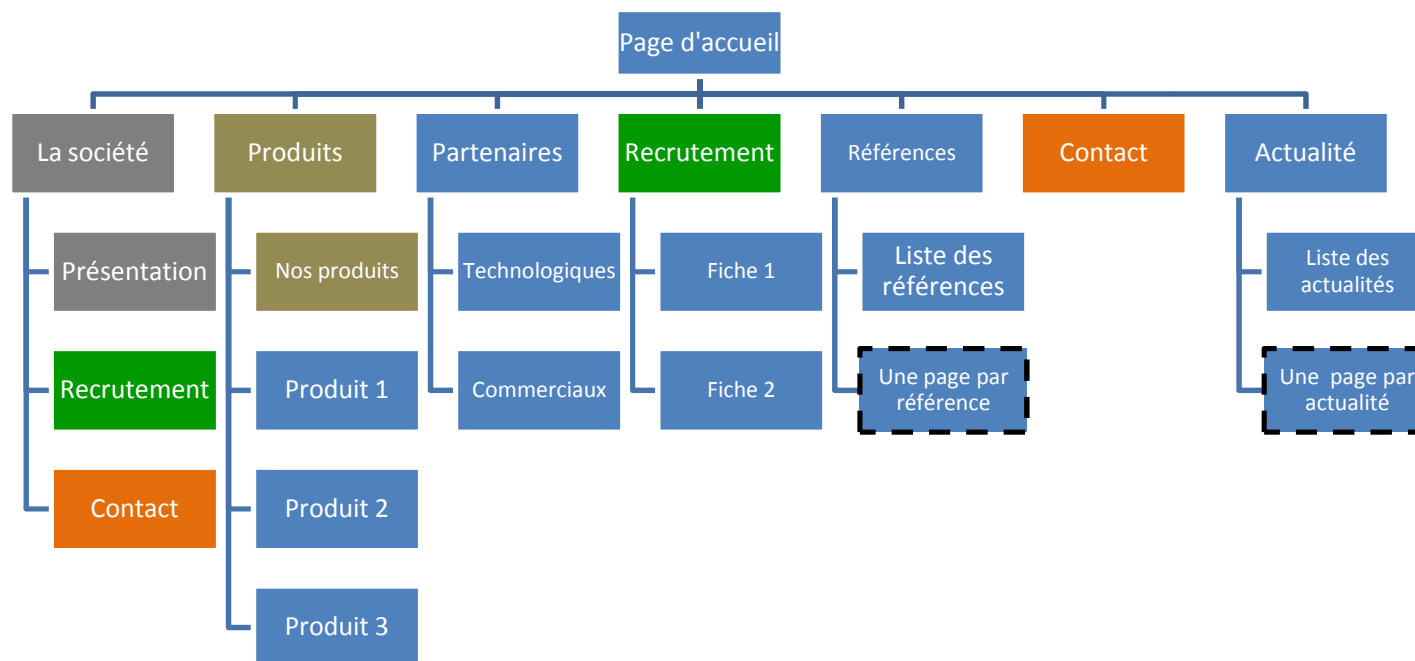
Page d'accueil

La société

Présentation

Recrutement

Contact

Produits

Nos produits

Produit 1

Produit 2

Produit 3

Partenaires

Technologiques

Commerciaux

Recrutement

Fiche 1

Fiche 2

Références

Liste des références

Une page par référence

Contact

Actualité

Liste des actualités

Une page par actualité